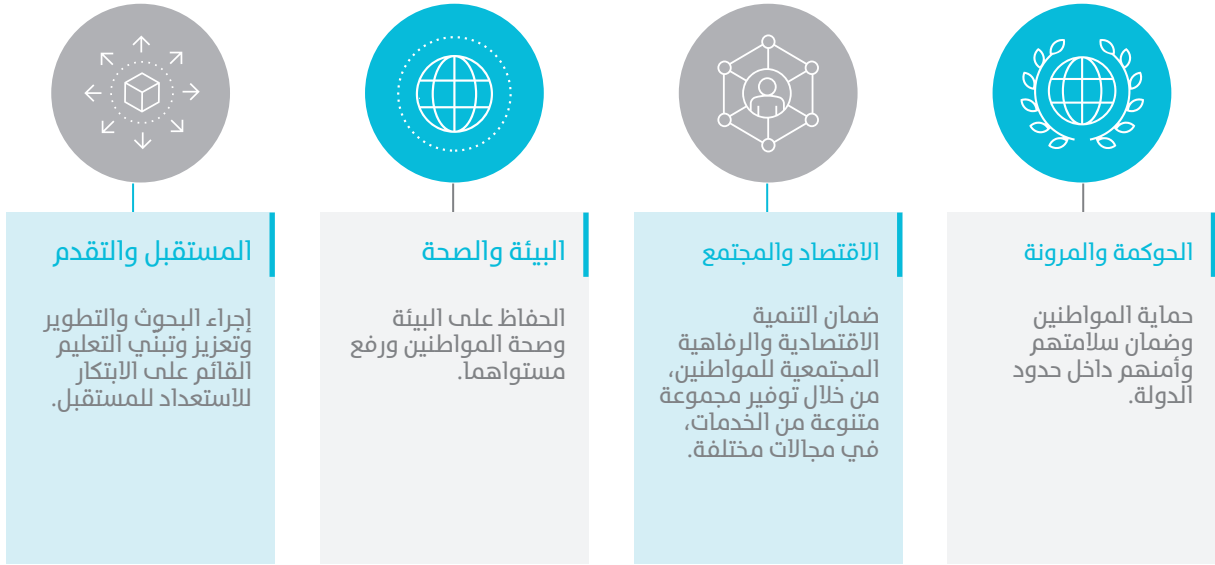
الحوكمة والمرونة

حماية المواطنين وضمان سلامتهم وأمنهم داخل حدود الدولة.

الاقتصاد والمجتمع

ضمان التنمية الاقتصادية والرفاهية المجتمعية للمواطنين، من خلال توفير مجموعة متنوعة من الخدمات، في مجالات مختلفة.

البيئة والصحة

الحفاظ على البيئة وصحة المواطنين ورفع مستواهما.

المستقبل والتقدم

إجراء البحوث والتطوير وتعزيز وتبني التعليم القائم على الابتكار للاستعداد للمستقبل.